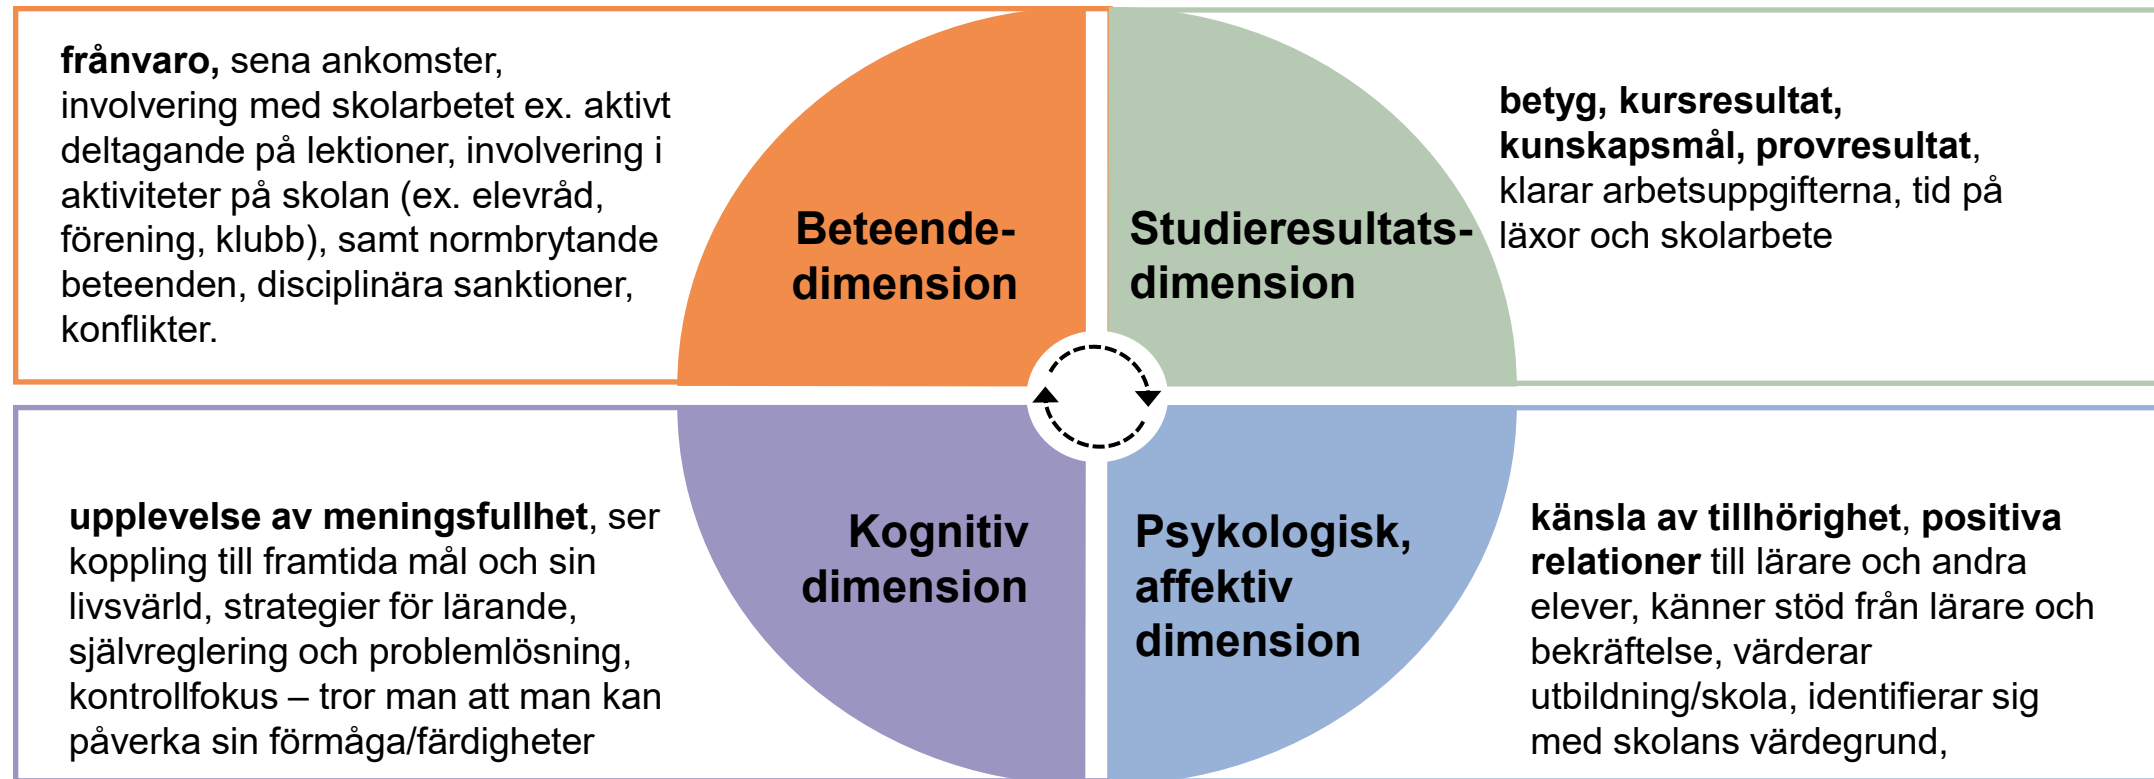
**frånvaro,** sena ankomster, involvering med skolarbetet ex. aktivt deltagande på lektioner, involvering i aktiviteter på skolan (ex. elevråd, förening, klubb), samt normbrytande beteenden, disciplinära sanktioner, konflikter.

**Beteende-dimension**

**Studieresultats-dimension**

**betyg, kursresultat, kunskapsmål, provresultat**, klarar arbetsuppgifterna, tid på läxor och skolarbete

**upplevelse av meningsfullhet**, ser koppling till framtida mål och sin livsvärld, strategier för lärande, självreglering och problemlösning, kontrollfokus – tror man att man kan påverka sin förmåga/färdigheter

**Kognitiv dimension**

**Psykologisk, affektiv dimension**

**känsla av tillhörighet**, **positiva relationer** till lärare och andra elever, känner stöd från lärare och bekräftelse, värderar utbildning/skola, identifierar sig med skolans värdegrund,